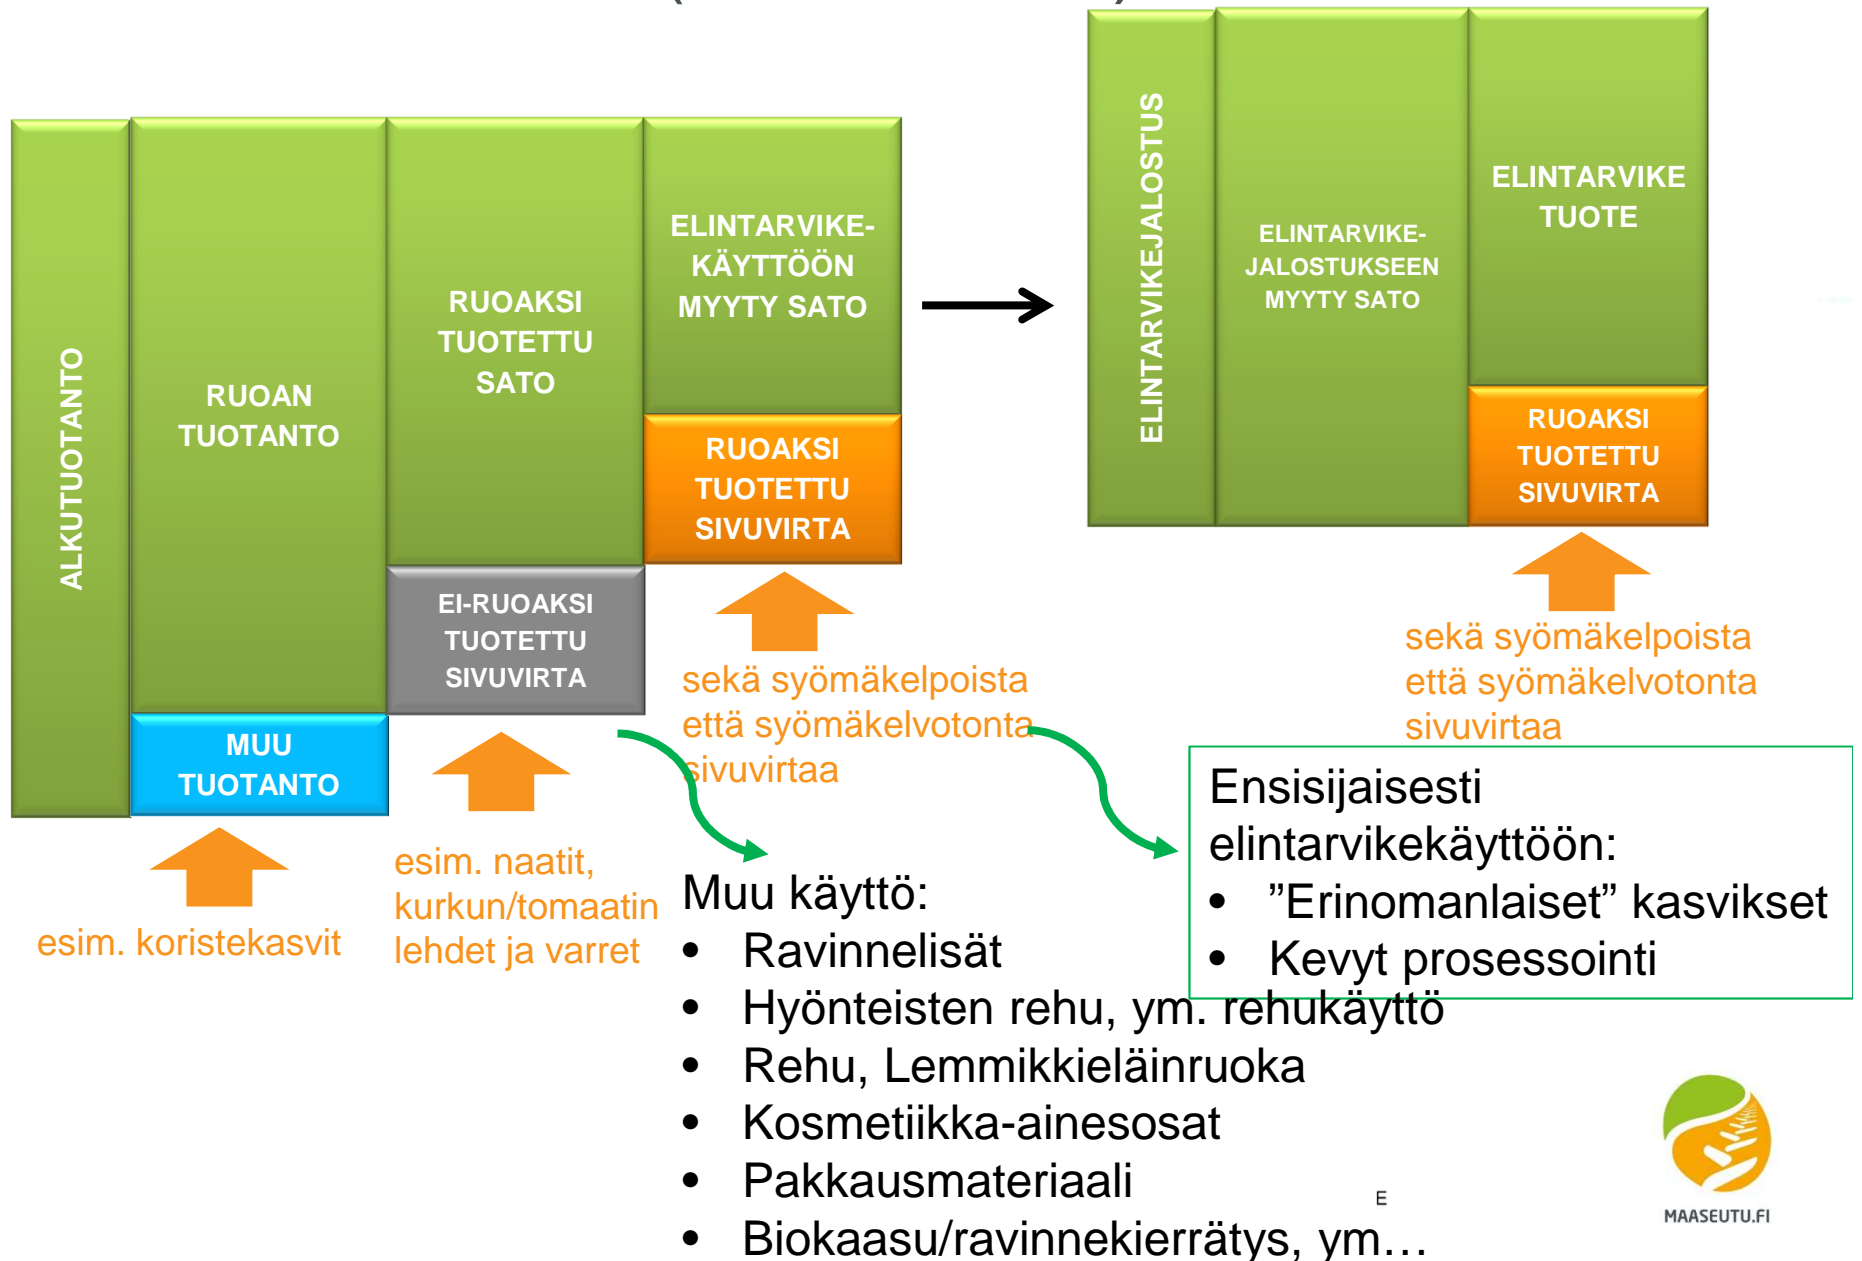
ALKUTUOTANTO

RUOAN TUOTANTO

MUU TUOTANTO

RUOAKSI TUOTETTU SATO

EI-RUOAKSI TUOTETTU SIVUVIRTA

ELINTARVIKE-KÄYTTÖÖN MYYTY SATO

RUOAKSI TUOTETTU SIVUVIRTA

ELINTARVIKEJALOSTUS

ELINTARVIKE-JALOSTUKSEEN MYYTY SATO

ELINTARVIKE TUOTE

RUOAKSI TUOTETTU SIVUVIRTA

esim. koristekasvit

esim. naatit, kurkun/tomaatin lehdet ja varret

sekä syömäkelpoista että syömäkelvotonta sivuvirtaa

sekä syömäkelpoista että syömäkelvotonta sivuvirtaa

Ensisijaisesti elintarvikekäyttöön:
• ”Erinomanlaiset” kasvikset
• Kevyt prosessointi

Muu käyttö:
• Ravinnelisät
• Hyönteisten rehu, ym. rehukäyttö
• Rehu, Lemmikkieläinruoka
• Kosmetiikka-ainesosat
• Pakkausmateriaali
• Biokaasu/ravinnekierrätys, ym…

E

MAASEUTU.FI